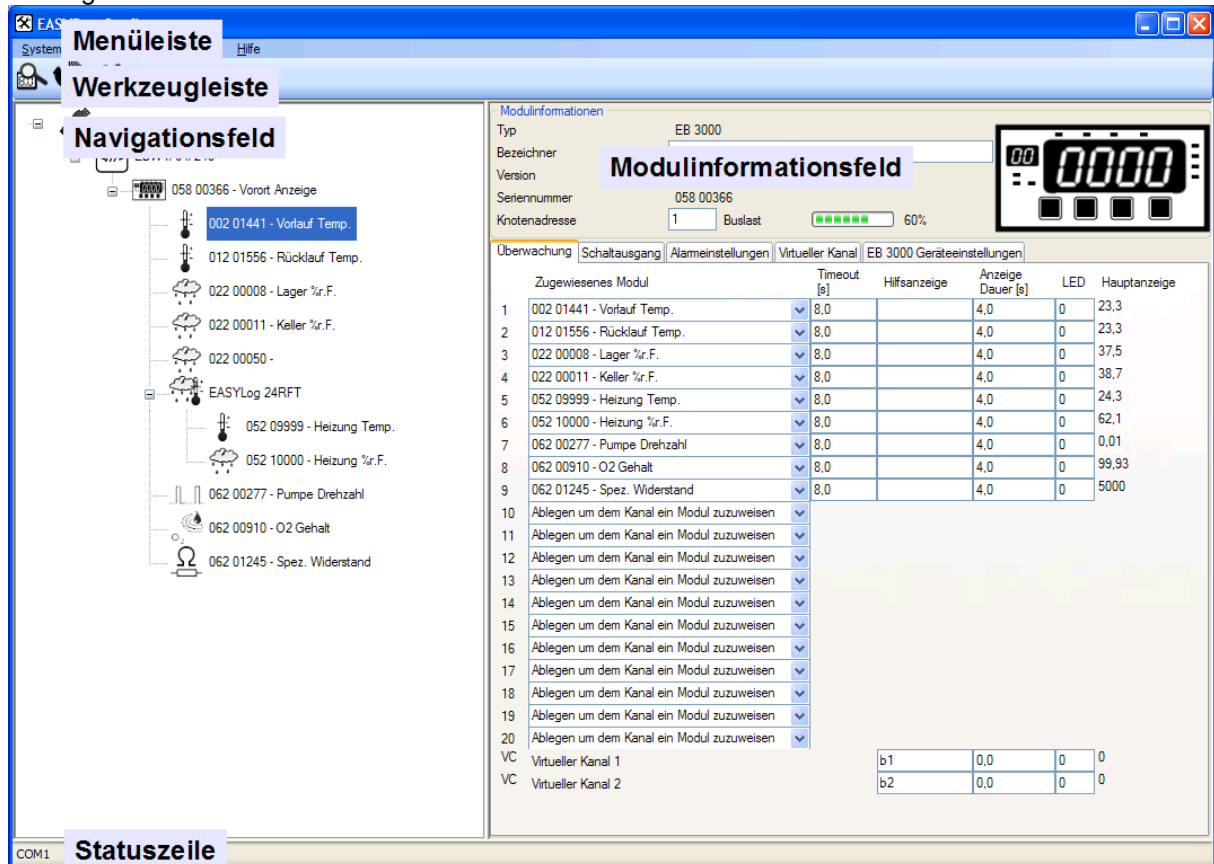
EAS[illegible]

System Menüleiste Hilfe

Werkzeugleiste

Navigationsfeld

058 00366 - Vorort Anzeige
002 01441 - Vorlauf Temp.
012 01556 - Rücklauf Temp.
022 00008 - Lager %r.F.
022 00011 - Keller %r.F.
022 00050 -
EASYLog 24RFT
052 09999 - Heizung Temp.
052 10000 - Heizung %r.F.
062 00277 - Pumpe Drehzahl
062 00910 - O2 Gehalt
062 01245 - Spez. Widerstand

Modulinformationen
Typ EB 3000
Bezeichner
Version
Modulinformationsfeld
Seriennummer 058 00366
Knotenadresse 1 Buslast 60%

00 0000

Überwachung | Schaltausgang | Alarmeinstellungen | Virtueller Kanal | EB 3000 Geräteeinstellungen

| | Zugewiesenes Modul | Timeout [s] | Hilfsanzeige | Anzeige Dauer [s] | LED | Hauptanzeige |
|---|---|---|---|---|---|---|
| 1 | 002 01441 - Vorlauf Temp. | 8,0 | | 4,0 | 0 | 23,3 |
| 2 | 012 01556 - Rücklauf Temp. | 8,0 | | 4,0 | 0 | 23,3 |
| 3 | 022 00008 - Lager %r.F. | 8,0 | | 4,0 | 0 | 37,5 |
| 4 | 022 00011 - Keller %r.F. | 8,0 | | 4,0 | 0 | 38,7 |
| 5 | 052 09999 - Heizung Temp. | 8,0 | | 4,0 | 0 | 24,3 |
| 6 | 052 10000 - Heizung %r.F. | 8,0 | | 4,0 | 0 | 62,1 |
| 7 | 062 00277 - Pumpe Drehzahl | 8,0 | | 4,0 | 0 | 0,01 |
| 8 | 062 00910 - O2 Gehalt | 8,0 | | 4,0 | 0 | 99,93 |
| 9 | 062 01245 - Spez. Widerstand | 8,0 | | 4,0 | 0 | 5000 |
| 10 | Ablegen um dem Kanal ein Modul zuzuweisen | | | | | |
| 11 | Ablegen um dem Kanal ein Modul zuzuweisen | | | | | |
| 12 | Ablegen um dem Kanal ein Modul zuzuweisen | | | | | |
| 13 | Ablegen um dem Kanal ein Modul zuzuweisen | | | | | |
| 14 | Ablegen um dem Kanal ein Modul zuzuweisen | | | | | |
| 15 | Ablegen um dem Kanal ein Modul zuzuweisen | | | | | |
| 16 | Ablegen um dem Kanal ein Modul zuzuweisen | | | | | |
| 17 | Ablegen um dem Kanal ein Modul zuzuweisen | | | | | |
| 18 | Ablegen um dem Kanal ein Modul zuzuweisen | | | | | |
| 19 | Ablegen um dem Kanal ein Modul zuzuweisen | | | | | |
| 20 | Ablegen um dem Kanal ein Modul zuzuweisen | | | | | |
| VC | Virtueller Kanal 1 | | b1 | 0,0 | 0 | 0 |
| VC | Virtueller Kanal 2 | | b2 | 0,0 | 0 | 0 |

COM1 Statuszeile